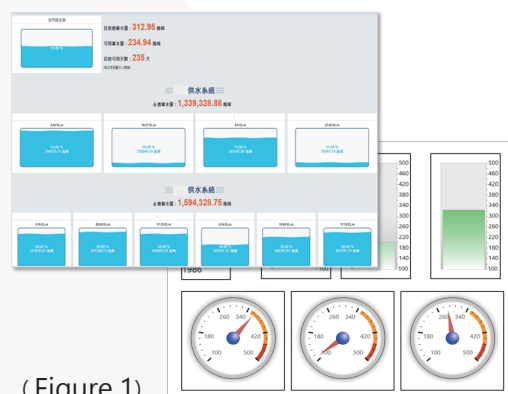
目前總蓄水量：312.95 萬噸

可用蓄水量：234.94 萬噸

目前可用天數：235 天

供水系統

全體蓄水量：1,339,328.88 萬噸

供水系統

全體蓄水量：1,594,328.75 萬噸

500
460
420
380
340
300
260
220
180
140
100

500
460
420
380
340
300
260
220
180
140
100

1986

100

260 340
180 420
100 500

260 340
180 420
100 500

260 340
180 420
100 500

(Figure 1)